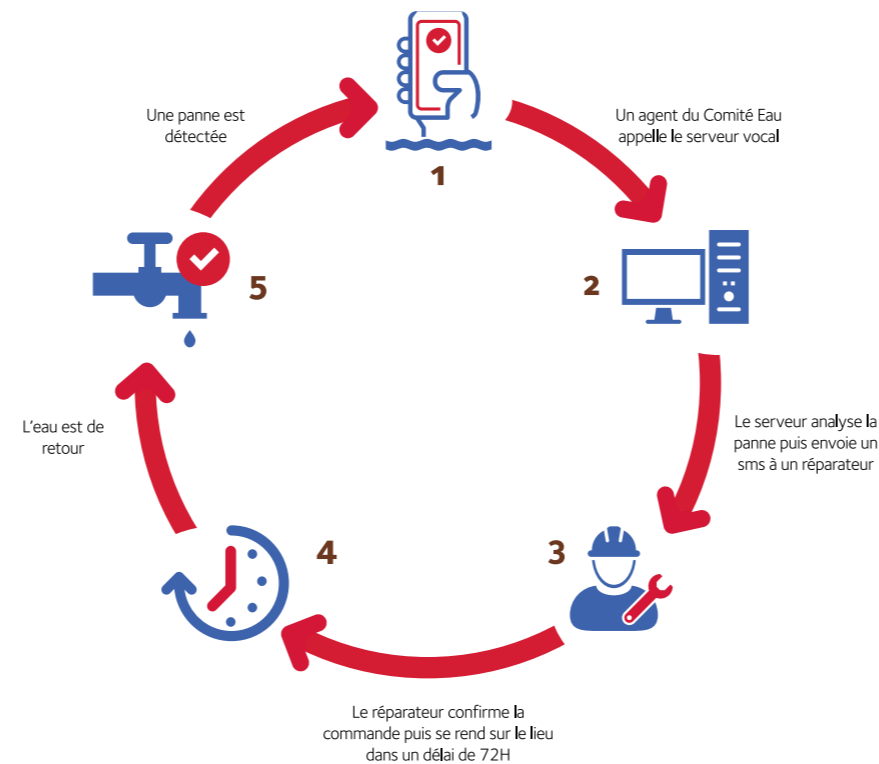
1

Un agent du Comité Eau appelle le serveur vocal

2

Le serveur analyse la panne puis envoie un sms à un réparateur

3

Le réparateur confirme la commande puis se rend sur le lieu dans un délai de 72H

4

L'eau est de retour

5

Une panne est détectée